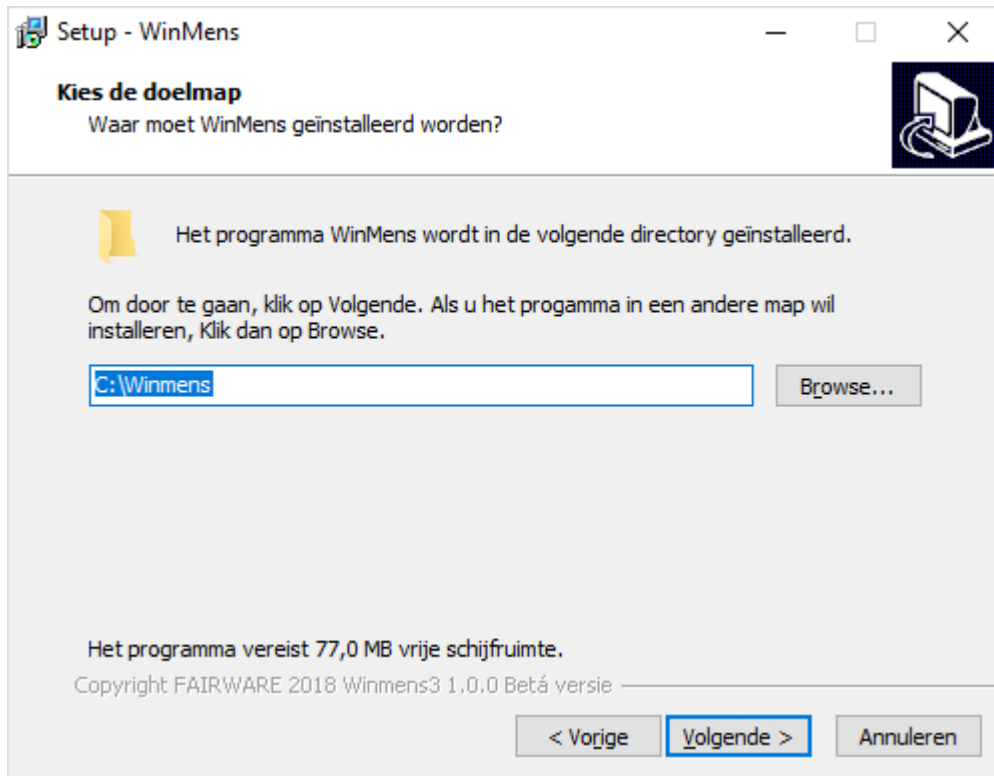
Setup - WinMens

Kies de doelmap

Waar moet WinMens geïnstalleerd worden?

Het programma WinMens wordt in de volgende directory geïnstalleerd.

Om door te gaan, klik op Volgende. Als u het progamma in een andere map wil installeren, Klik dan op Browse.

C:\Winmens

Browse...

Het programma vereist 77,0 MB vrije schijfruimte.

Copyright FAIRWARE 2018 Winmens3 1.0.0 Betá versie

< Vorige

Volgende >

Annuleren